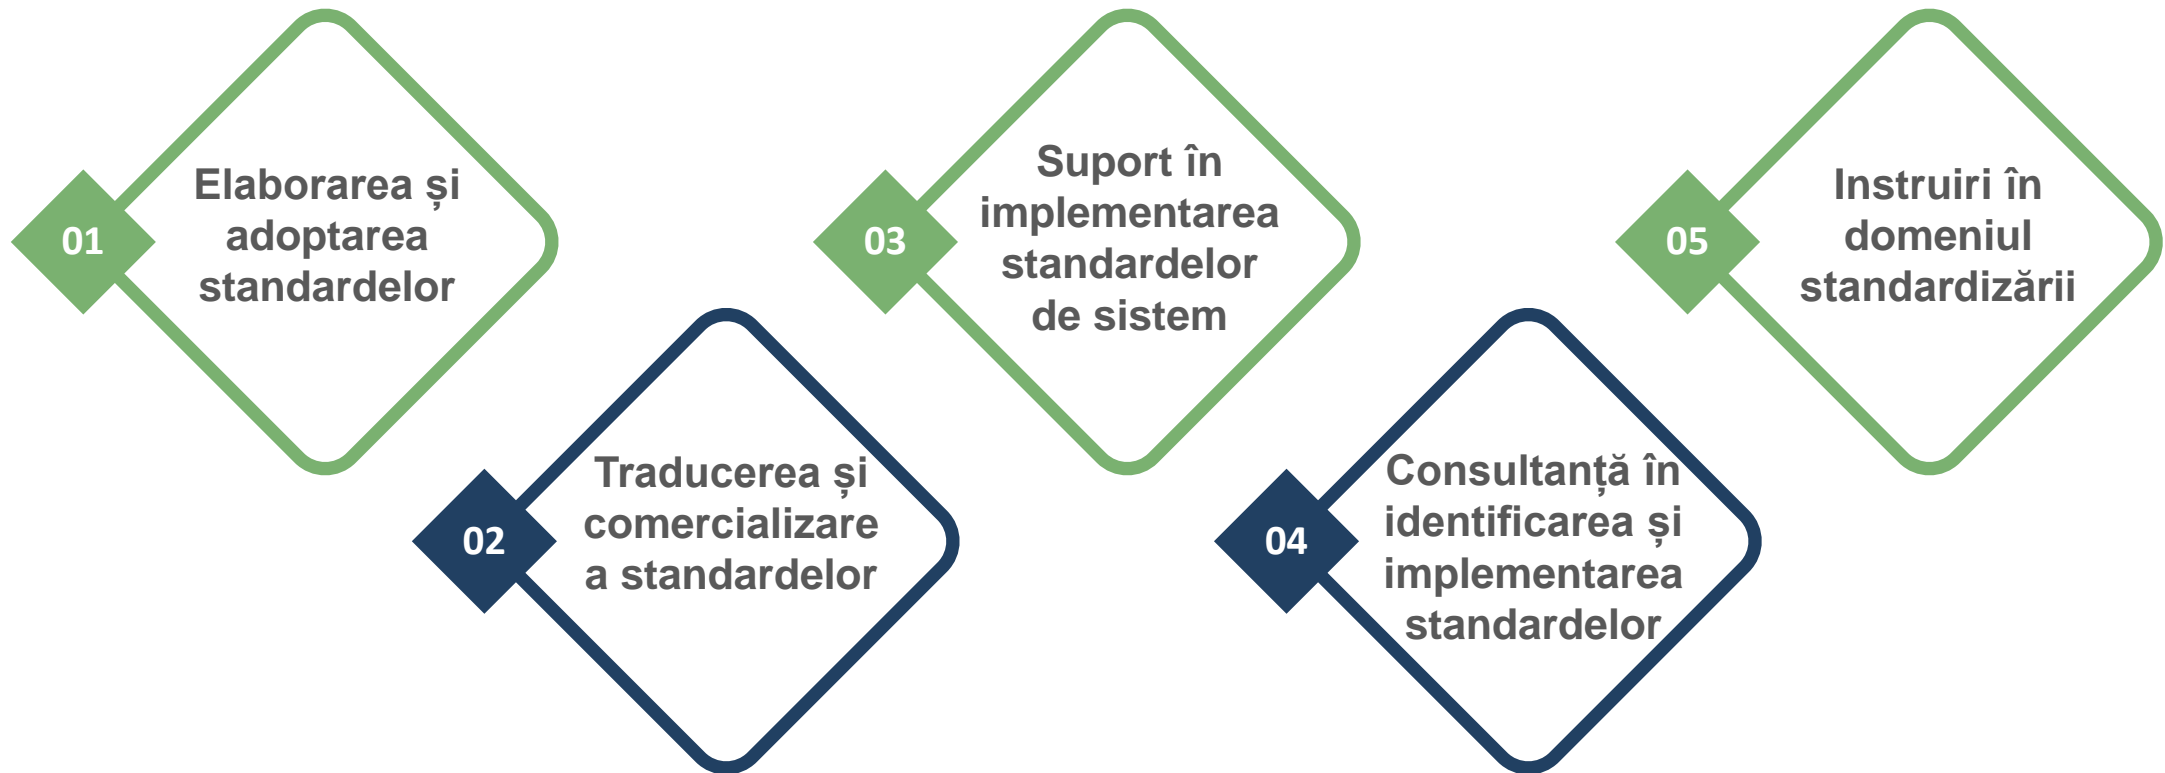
01
Elaborarea și adoptarea standardelor

02
Traducerea și comercializare a standardelor

03
Suport în implementarea standardelor de sistem

04
Consultanță în identificarea și implementarea standardelor

05
Instruiri în domeniul standardizării